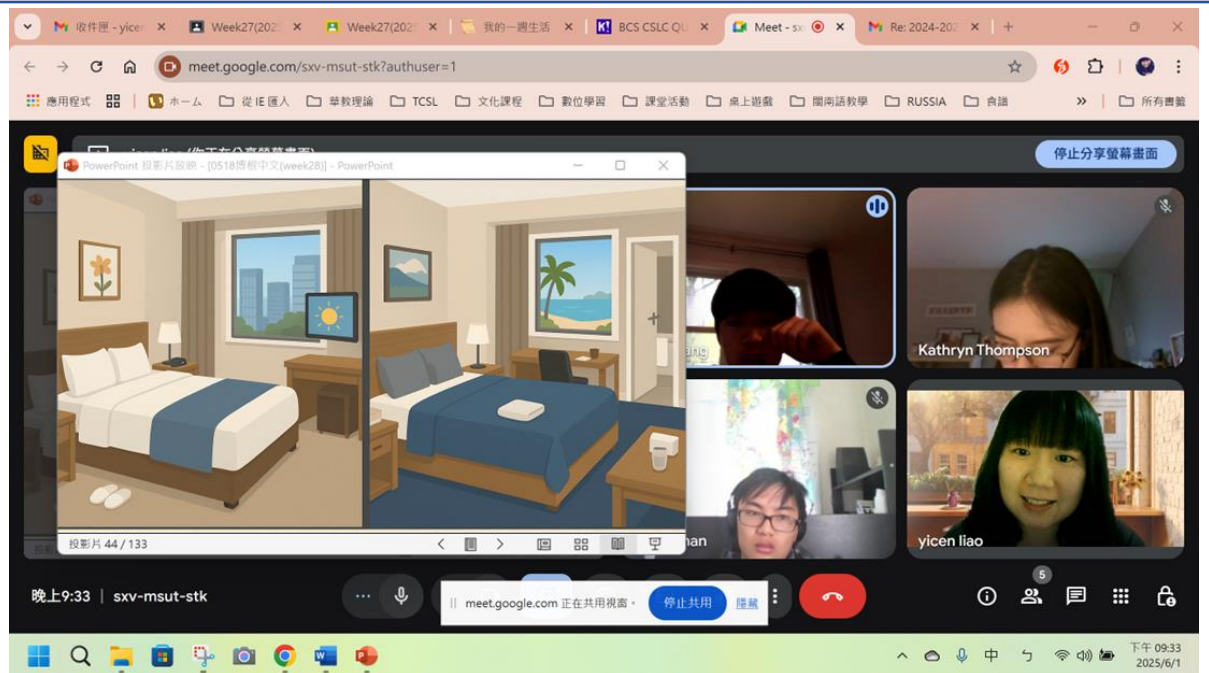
收件匣 - yicen ×
Week27(202 ×
Week27(202 ×
我的一週生活 ×
BCS CSLC QU ×
Meet - sx ×
Re: 2024-202 ×
+

meet.google.com/sxv-msut-stk?authuser=1

應用程式 | ホーム | 從 IE 匯入 | 華教理論 | TCSL | 文化課程 | 數位學習 | 課堂活動 | 桌上遊戲 | 閩南語教學 | RUSSIA | 食譜 | » | 所有書籤

yicen liao (你正在分享螢幕畫面)

停止分享螢幕畫面

PowerPoint 投影片放映 - [0518博根中文(week28)] - PowerPoint

投影片 44 / 133

ang

Kathryn Thompson

han

yicen liao

晚上9:33 | sxv-msut-stk

meet.google.com 正在共用視窗。 停止共用 隱藏

5

中

下午 09:33
2025/6/1